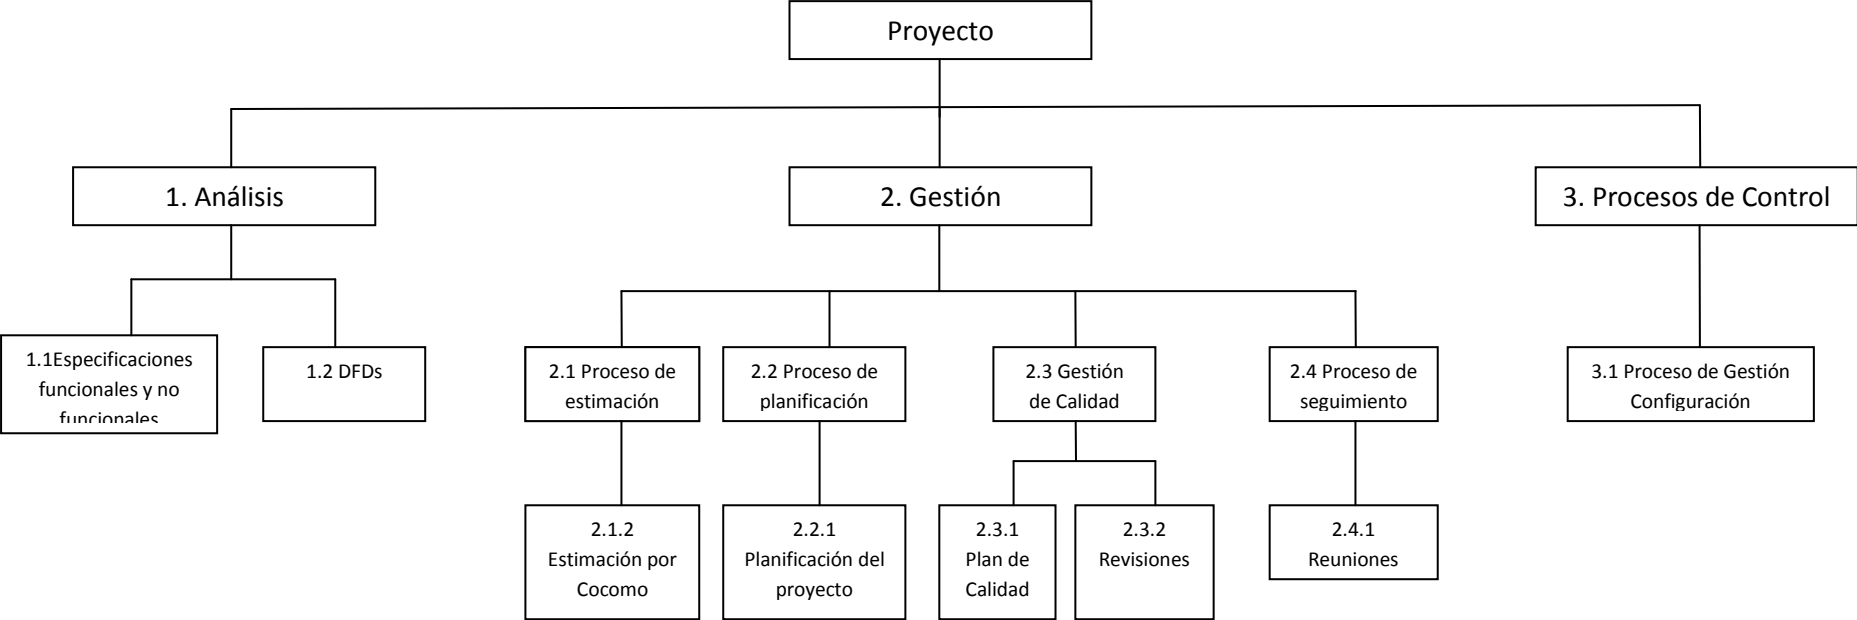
Proyecto

1. Análisis

2. Gestión

3. Procesos de Control

1.1Especificaciones funcionales y no funcionales

1.2 DFDs

2.1 Proceso de estimación

2.2 Proceso de planificación

2.3 Gestión de Calidad

2.4 Proceso de seguimiento

3.1 Proceso de Gestión Configuración

2.1.2 Estimación por Cocomo

2.2.1 Planificación del proyecto

2.3.1 Plan de Calidad

2.3.2 Revisiones

2.4.1 Reuniones